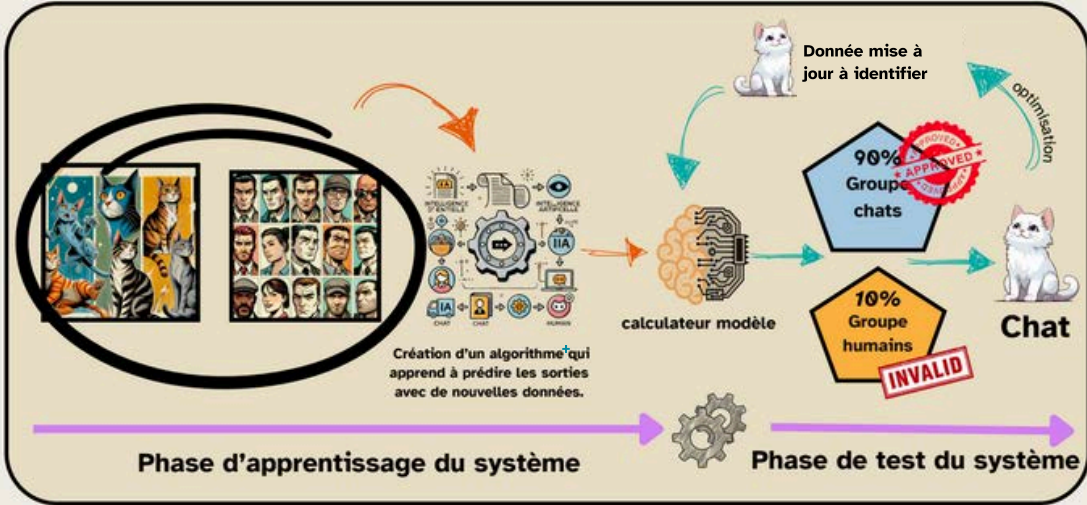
Donnée mise à jour à identifier

optimisation

INTELLIGENCE D'ENTIELLE

INTELLIGENCE ARTIFICIELLE

IIA

IA

CHAT

CHAT

HUMAIN

Création d'un algorithme qui apprend à prédire les sorties avec de nouvelles données.

calculateur modèle

90% Groupe chats

APPROVED

10% Groupe humains

INVALID

Chat

Phase d'apprentissage du système

Phase de test du système